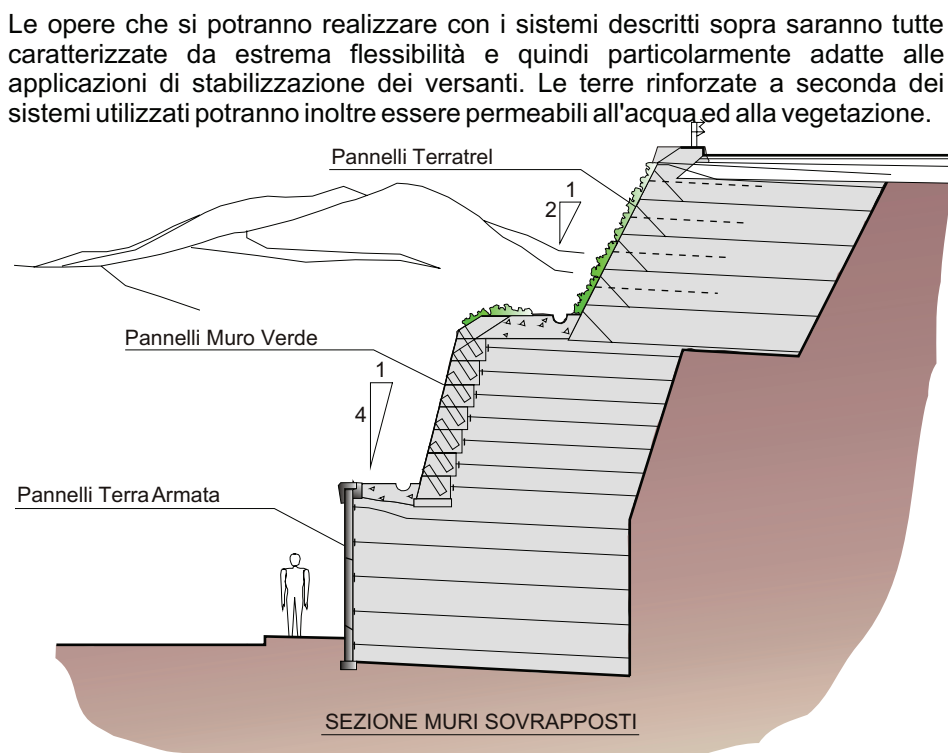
Le opere che si potranno realizzare con i sistemi descritti sopra saranno tutte caratterizzate da estrema flessibilità e quindi particolarmente adatte alle applicazioni di stabilizzazione dei versanti. Le terre rinforzate a seconda dei sistemi utilizzati potranno inoltre essere permeabili all'acqua ed alla vegetazione.

Pannelli Terratrel

1

2

Pannelli Muro Verde

1

4

Pannelli Terra Armata

SEZIONE MURI SOVRAPPOSTI